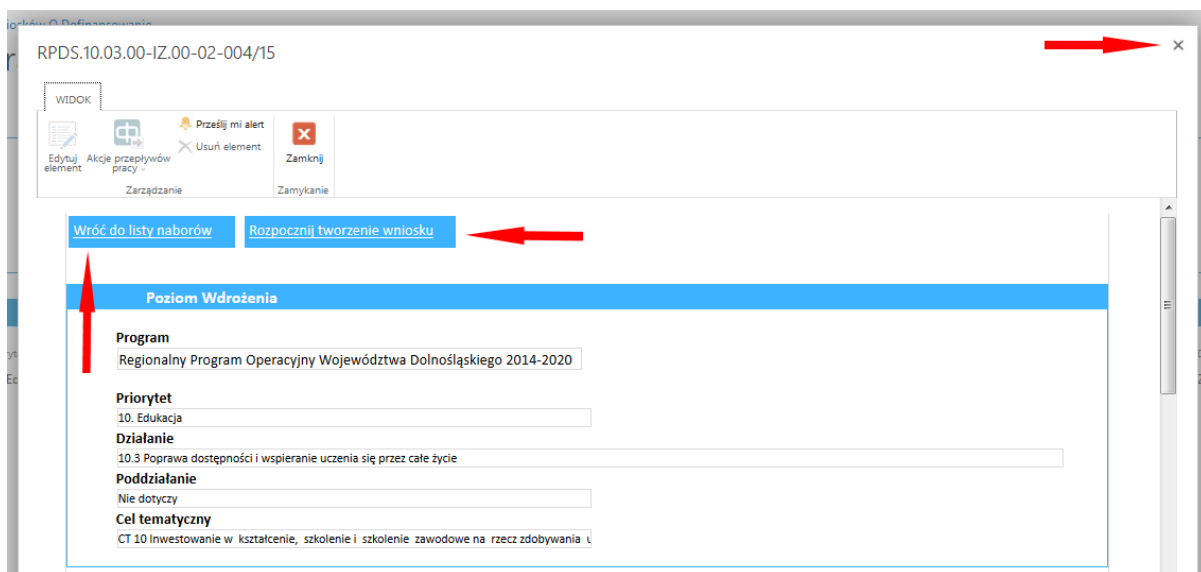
RPDS.10.03.00-IZ.00-02-004/15

×

WIDOK

Edytuj element

Akcje przepływów pracy

Prześlij mi alert

Usuń element

Zarządzanie

Zamknij

Zamykanie

Wróć do listy naborów

Rozpocznij tworzenie wniosku

Poziom Wdrożenia

Program

Regionalny Program Operacyjny Województwa Dolnośląskiego 2014-2020

Priorytet

10. Edukacja

Działanie

10.3 Poprawa dostępności i wspieranie uczenia się przez całe życie

Poddziałanie

Nie dotyczy

Cel tematyczny

CT 10 Inwestowanie w kształcenie, szkolenie i szkolenie zawodowe na rzecz zdobywania u